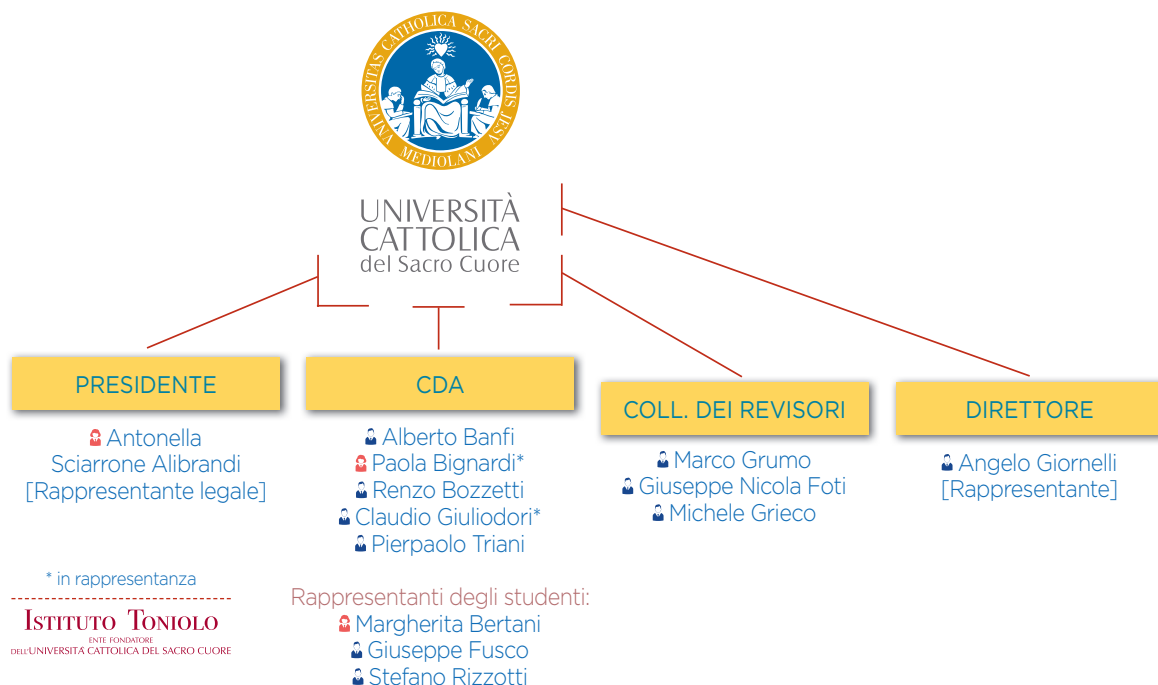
UNIVERSITAS CATHOLICA SACRI CORDIS IESU MEDIOLANI

UNIVERSITÀ CATTOLICA del Sacro Cuore

PRESIDENTE

Antonella Sciarrone Alibrandi [Rappresentante legale]

CDA

Alberto Banfi
Paola Bignardi*
Renzo Bozzetti
Claudio Giuliodori*
Pierpaolo Triani

Rappresentanti degli studenti:
Margherita Bertani
Giuseppe Fusco
Stefano Rizzotti

COLL. DEI REVISORI

Marco Grumo
Giuseppe Nicola Foti
Michele Grieco

DIRETTORE

Angelo Giornelli [Rappresentante]

* in rappresentanza

ISTITUTO TONIOLO
ENTE FONDATORE DELL'UNIVERSITÀ CATTOLICA DEL SACRO CUORE